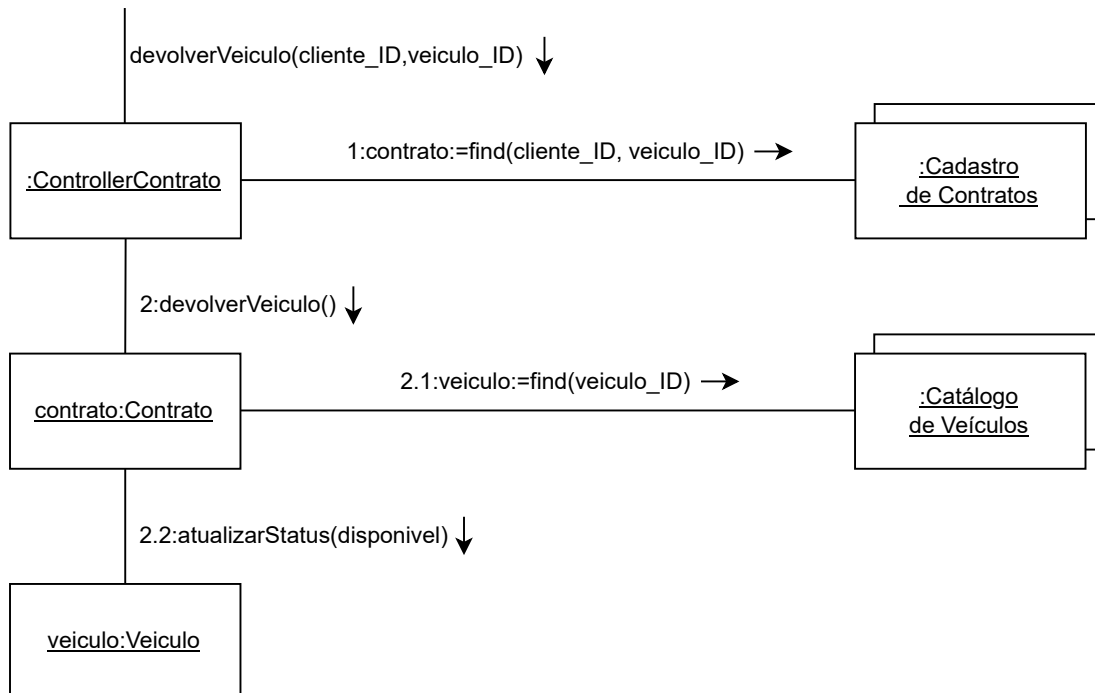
devolverVeiculo(cliente_ID,veiculo_ID) ↓

:ControllerContrato

1:contrato:=find(cliente_ID, veiculo_ID) →

:Cadastro de Contratos

2:devolverVeiculo() ↓

contrato:Contrato

2.1:veiculo:=find(veiculo_ID) →

:Catálogo de Veículos

2.2:atualizarStatus(disponivel) ↓

veiculo:Veiculo